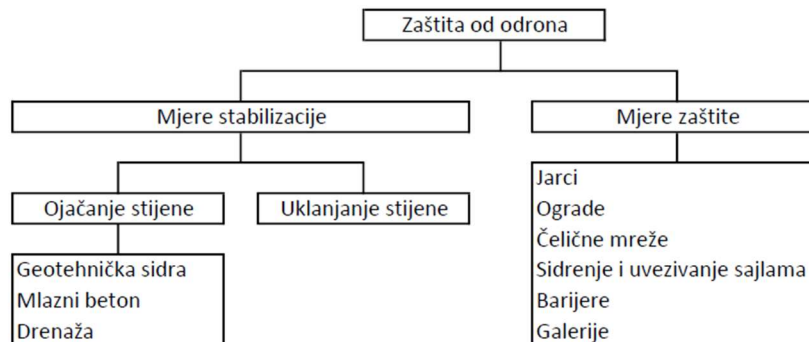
Zaštita od odrona

Mjere stabilizacije

Mjere zaštite

Ojačanje stijene

Uklanjanje stijene

Geotehnička sidra
Mlazni beton
Drenaža

Jarci
Ograde
Čelične mreže
Sidrenje i uvezivanje sajlama
Barijere
Galerije